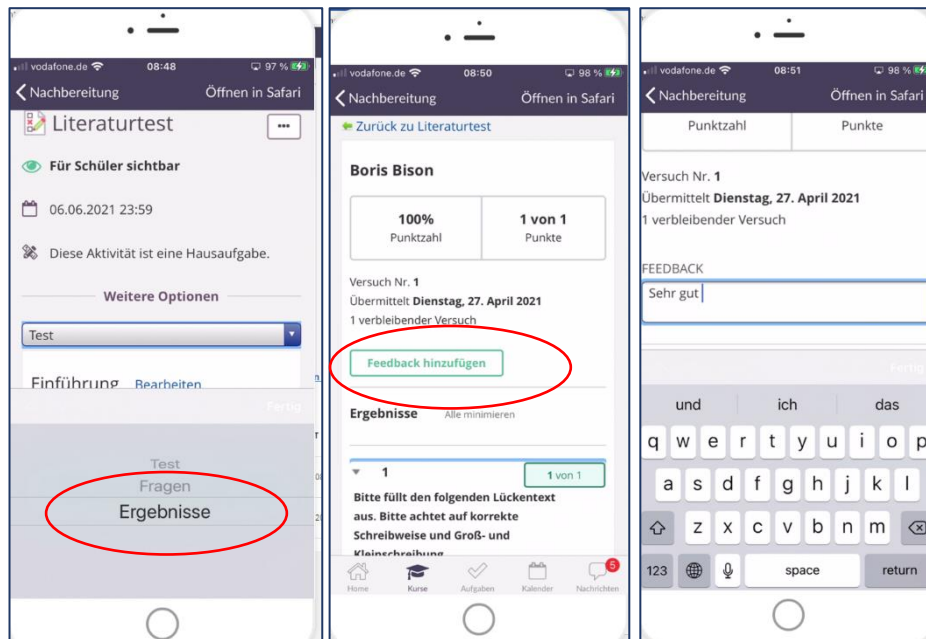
vodafone.de 08:48 97 %
Nachbereitung Öffnen in Safari
Literaturtest
•••
Für Schüler sichtbar
06.06.2021 23:59
Diese Aktivität ist eine Hausaufgabe.
Weitere Optionen
Test
Einführung Bearbeiten
Fertig
Test
Fragen
Ergebnisse

vodafone.de 08:50 98 %
Nachbereitung Öffnen in Safari
Zurück zu Literaturtest
Boris Bison
| 100% Punktzahl | 1 von 1 Punkte |
|---|---|
Versuch Nr. **1**
Übermittelt **Dienstag, 27. April 2021**
1 verbleibender Versuch
Feedback hinzufügen
Ergebnisse Alle minimieren
1 1 von 1
Bitte füllt den folgenden Lückentext aus. Bitte achtet auf korrekte Schreibweise und Groß- und Kleinschreibung
Home Kurse Aufgaben Kalender 5 Nachrichten

vodafone.de 08:51 98 %
Nachbereitung Öffnen in Safari
| Punktzahl | Punkte |
|---|---|
Versuch Nr. **1**
Übermittelt **Dienstag, 27. April 2021**
1 verbleibender Versuch
FEEDBACK
Sehr gut
Fertig
und ich das
q w e r t y u i o p
a s d f g h j k l
z x c v b n m
123 space return